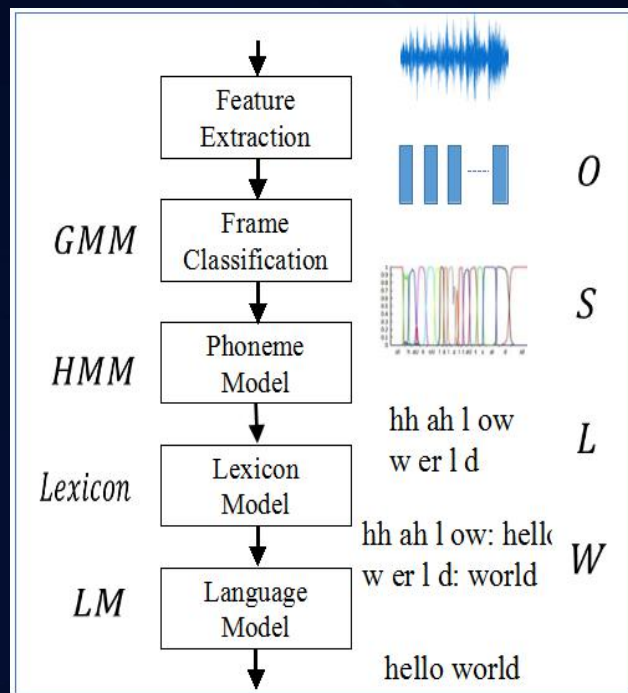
Feature Extraction

$O$

$GMM$

Frame Classification

$S$

$HMM$

Phoneme Model

hh ah l ow
w er l d

$L$

$Lexicon$

Lexicon Model

hh ah l ow: hell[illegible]
w er l d: world

$W$

$LM$

Language Model

hello world